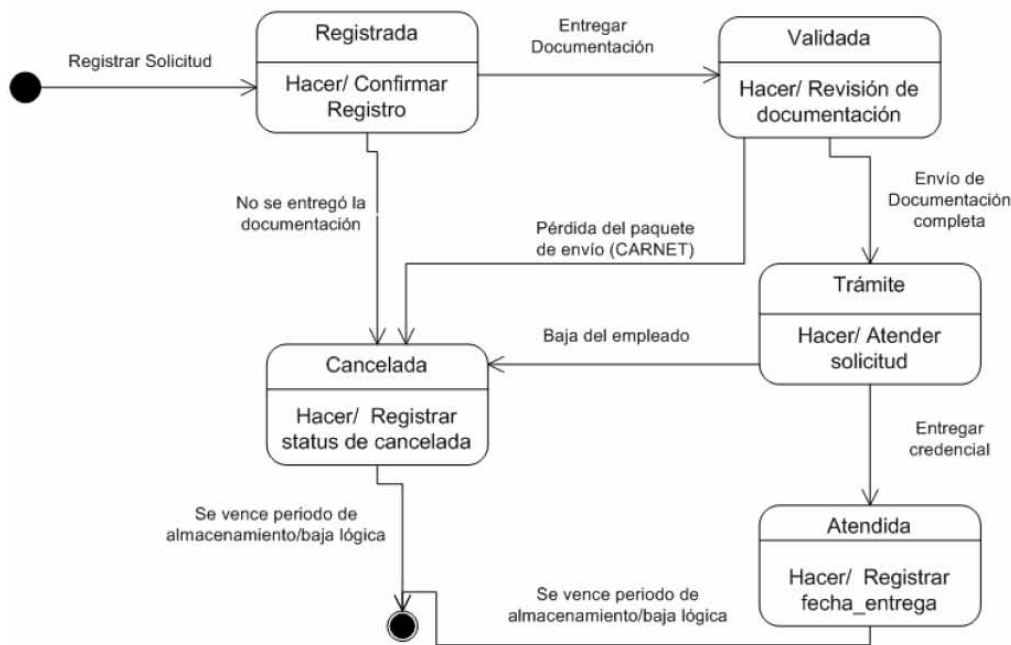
Registrar Solicitud

Registrada

Hacer/ Confirmar Registro

Entregar Documentación

Validada

Hacer/ Revisión de documentación

No se entregó la documentación

Pérdida del paquete de envío (CARNET)

Envío de Documentación completa

Trámite

Hacer/ Atender solicitud

Baja del empleado

Cancelada

Hacer/ Registrar status de cancelada

Entregar credencial

Se vence periodo de almacenamiento/baja lógica

Atendida

Hacer/ Registrar fecha_entrega

Se vence periodo de almacenamiento/baja lógica